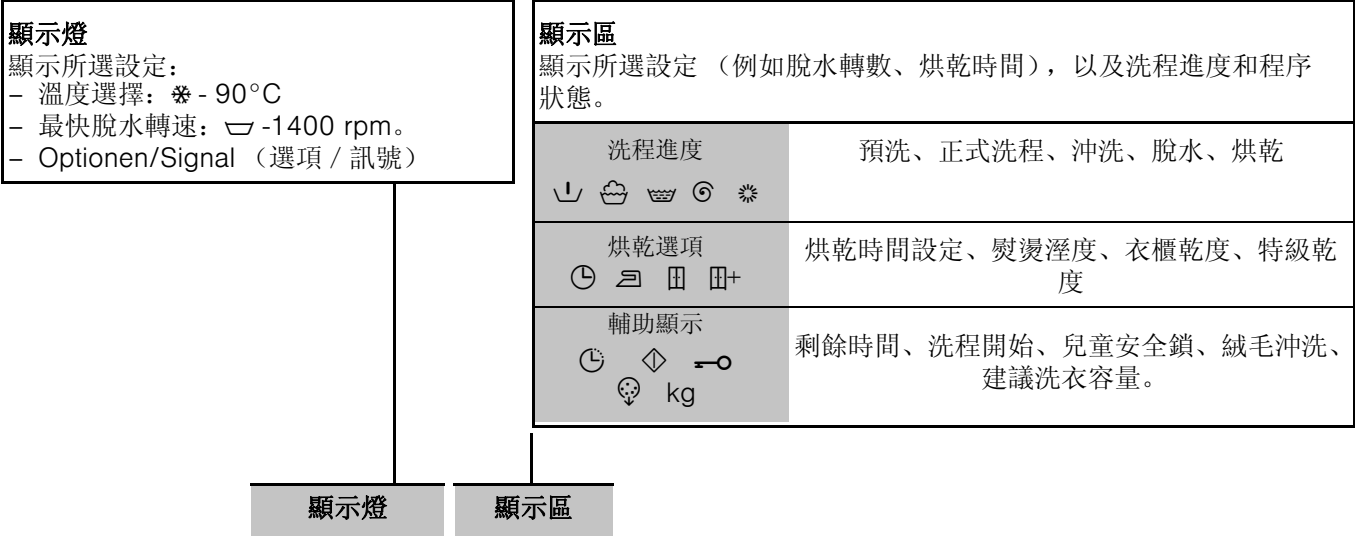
**顯示燈**
顯示所選設定：
– 溫度選擇：❄ - 90°C
– 最快脫水轉速：⏑ -1400 rpm。
– Optionen/Signal （選項 / 訊號）

**顯示區**
顯示所選設定 （例如脫水轉數、烘乾時間），以及洗程進度和程序狀態。

| | |
|---|---|
| 洗程進度 | 預洗、正式洗程、沖洗、脫水、烘乾 |
| 烘乾選項 | 烘乾時間設定、熨燙溼度、衣櫃乾度、特級乾度 |
| 輔助顯示 kg | 剩餘時間、洗程開始、兒童安全鎖、絨毛沖洗、建議洗衣容量。 |

**顯示燈** **顯示區**